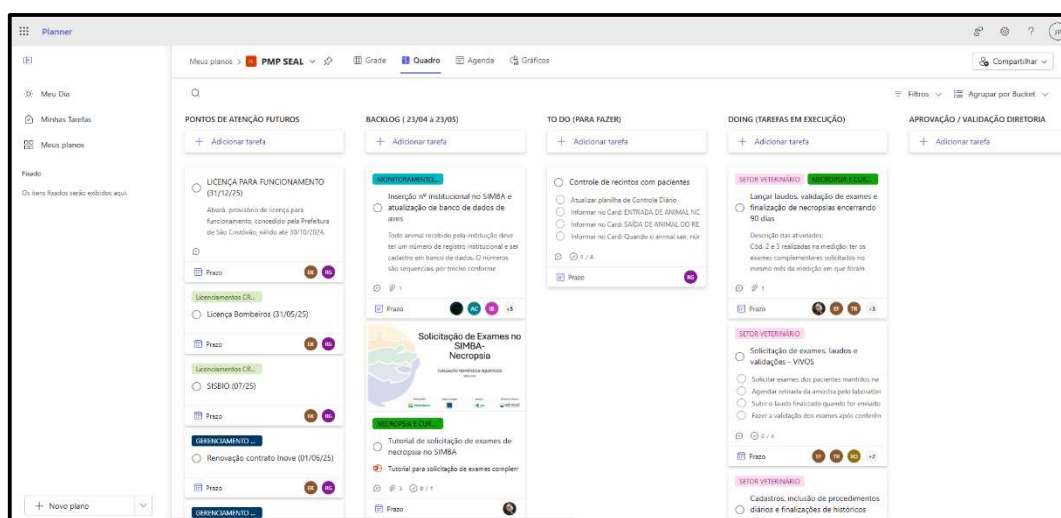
Planner

Meus planos > PMP SEAL
Grade Quadro Agenda Gráficos
Compartilhar

Meu Dia
Minhas Tarefas
Meus planos

Fixado
Os itens fixados serão exibidos aqui.

+ Novo plano

Filtros
Agrupar por Bucket

PONTOS DE ATENÇÃO FUTUROS
+ Adicionar tarefa

LICENÇA PARA FUNCIONAMENTO (31/12/25)
Alvará provisório de licença para funcionamento, concedido pela Prefeitura de São Cristóvão, válido até 30/10/2024.
Prazo
EK RG

Licenciamentos CR...
Licença Bombeiros (31/05/25)
Prazo
EK RG

Licenciamentos CR...
SISBIO (07/25)
Prazo
EK RG

GERENCIAMENTO ...
Renovação contrato Inove (01/06/25)
Prazo
EK RG

GERENCIAMENTO ...

BACKLOG ( 23/04 a 23/05)
+ Adicionar tarefa

MONITORAMENTO...
Inserção nº institucional no SIMBA e atualização de banco de dados de aves
Todo animal recebido pela instituição deve ter um número de registro institucional e ser cadastro em banco de dados. O números são sequenciais por trecho conforme
1
Prazo
+5

Solicitação de Exames no SIMBA-Necropsia

NECROPSIA E CUR...
Tutorial de solicitação de exames de necropsia no SIMBA
Tutorial para solicitação de exames complem
3 0 / 1
Prazo

TO DO (PARA FAZER)
+ Adicionar tarefa

Controle de recintos com pacientes
Atualizar planilha de Controle Diário
Informar no Card: ENTRADA DE ANIMAL NC
Informar no Card: SAÍDA DE ANIMAL DO RE
Informar no Card: Quando o animal sair, nã
0 / 4
Prazo
RG

DOING (TAREFAS EM EXECUÇÃO)
+ Adicionar tarefa

SETOR VETERINÁRIO NECROPSIA E CUR...
Lançar laudos, validação de exames e finalização de necropsias encerrando 90 dias
Descrição das atividades:
Cód. 2 e 3 realizadas na medição: ter os exames complementares solicitados no mesmo mês da medição em que foram
1
Prazo
EF TR +3

SETOR VETERINÁRIO
Solicitação de exames, laudos e validações - VIVOS
Solicitar exames dos pacientes mantidos na
Agendar retirada da amostra pelo laboratóri
Subir o laudo finalizado quando for enviado
Fazer a validação dos exames após conferên
0 / 4
Prazo
EF TR RD +2

SETOR VETERINÁRIO
Cadastros, inclusão de procedimentos diários e finalizações de históricos

APROVAÇÃO / VALIDAÇÃO DIRETORIA
+ Adicionar tarefa